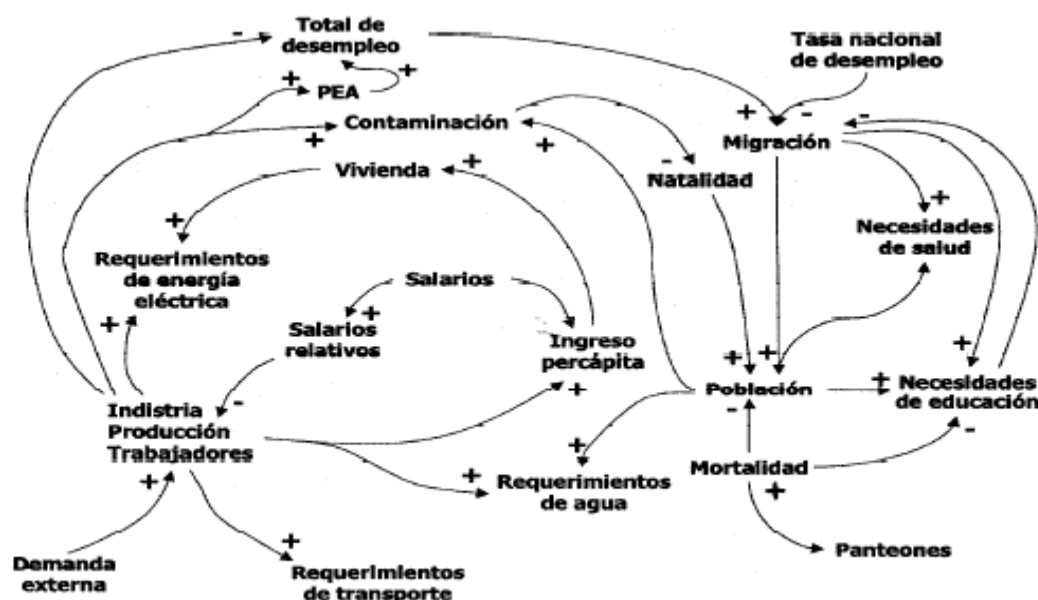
Total de desempleo
Tasa nacional de desempleo
PEA
Contaminación
Migración
Vivienda
Natalidad
Necesidades de salud
Requerimientos de energía eléctrica
Salarios
Salarios relativos
Ingreso percápita
Población
Necesidades de educación
Indistria Producción Trabajadores
Mortalidad
Requerimientos de agua
Panteones
Demanda externa
Requerimientos de transporte